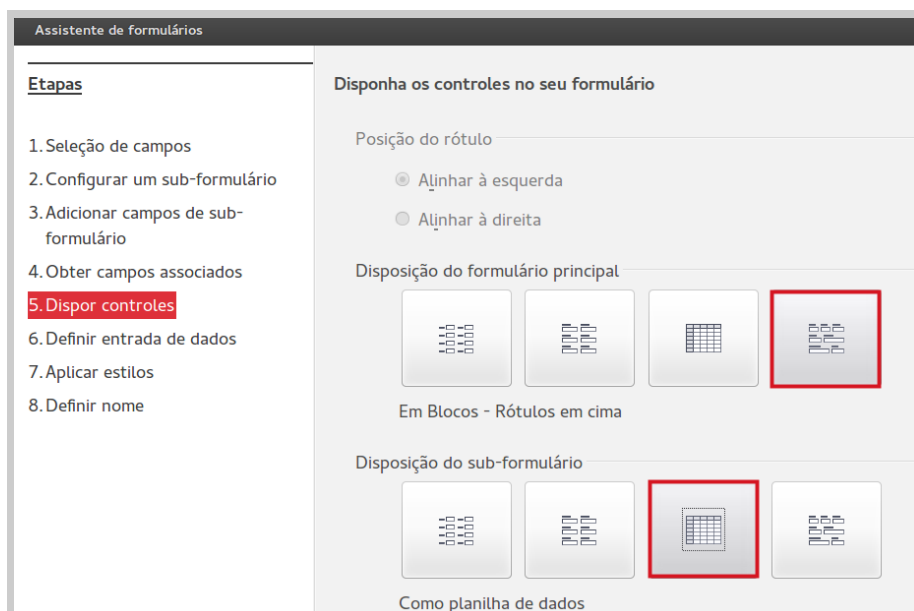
Assistente de formulários

Etapas

1. Seleção de campos
2. Configurar um sub-formulário
3. Adicionar campos de sub-formulário
4. Obter campos associados
5. Dispor controles
6. Definir entrada de dados
7. Aplicar estilos
8. Definir nome

Disponha os controles no seu formulário

Posição do rótulo

Alinhar à esquerda

Alinhar à direita

Disposição do formulário principal

Em Blocos - Rótulos em cima

Disposição do sub-formulário

Como planilha de dados